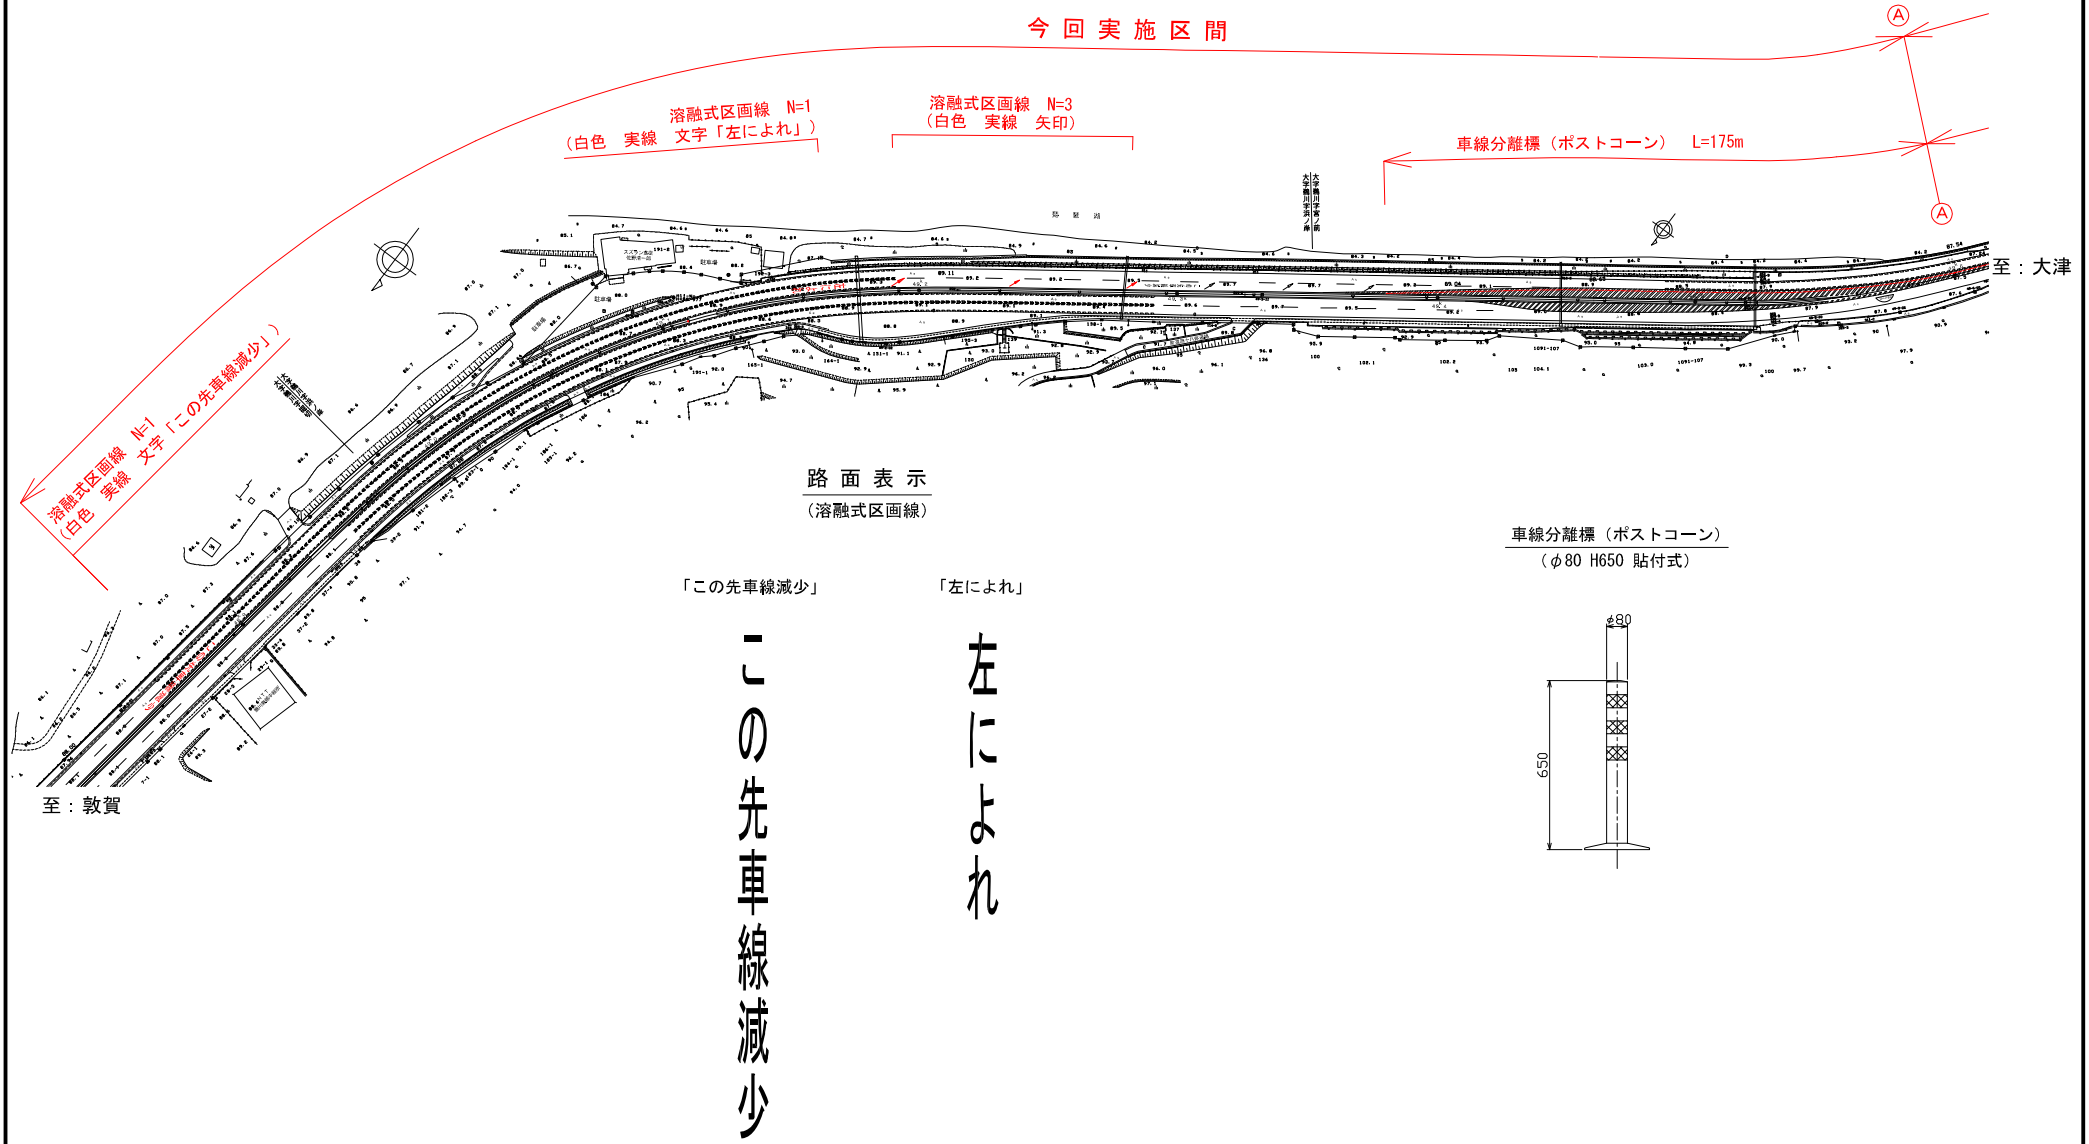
今 回 実 施 区 間

Ⓐ

溶融式区画線　N=1
（白色　実線　文字「左によれ」）

溶融式区画線　N=3
（白色　実線　矢印）

車線分離標（ポストコーン）　L=175m

Ⓐ

至：大津

溶融式区画線　N=1
（白色　実線　文字「この先車線減少」）

至：敦賀

路 面 表 示
（溶融式区画線）

「この先車線減少」

この先車線減少

「左によれ」

左によれ

車線分離標（ポストコーン）
（$\phi$80 H650 貼付式）

$\phi$80

650